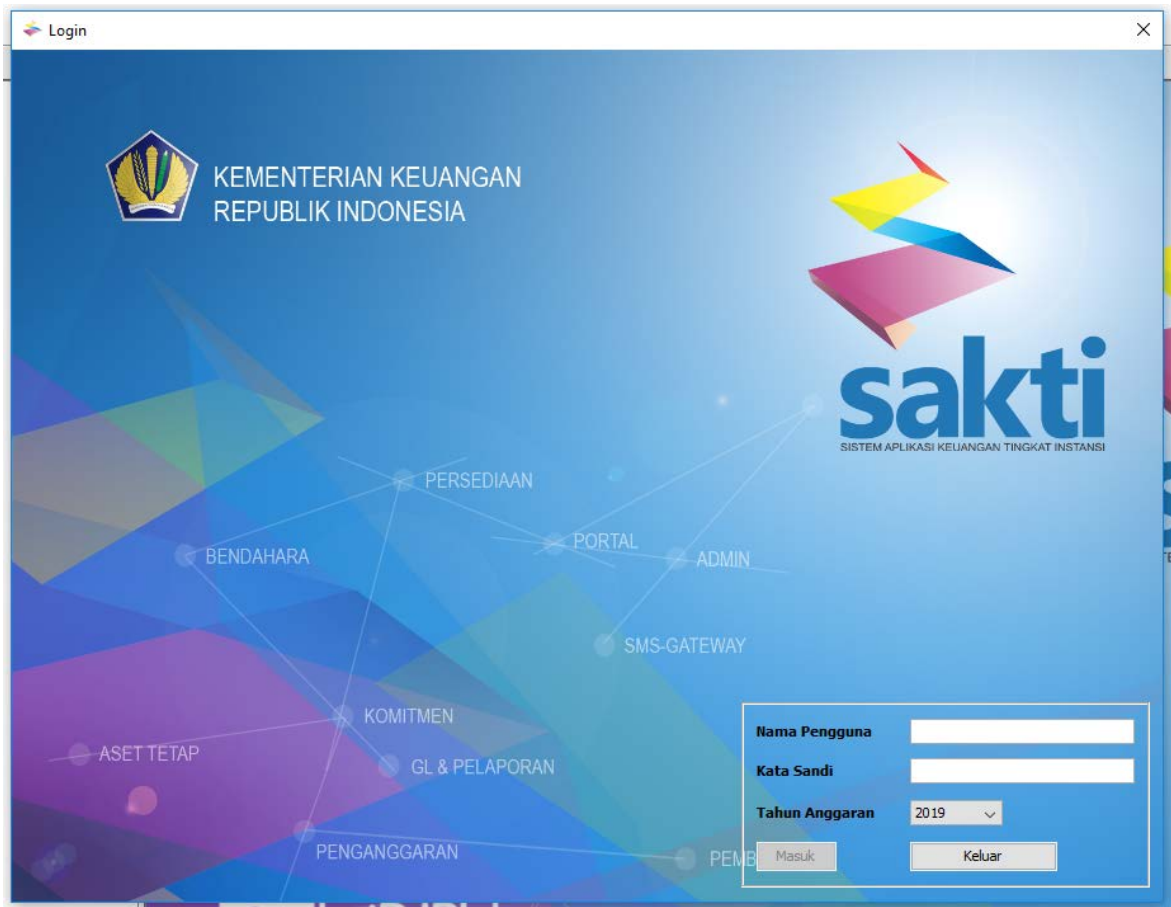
Login

KEMENTERIAN KEUANGAN
REPUBLIK INDONESIA

sakti
SISTEM APLIKASI KEUANGAN TINGKAT INSTANSI

PERSEDIAAN
BENDAHARA
PORTAL
ADMIN
SMS-GATEWAY
KOMITMEN
ASET TETAP
GL & PELAPORAN
PENGANGGARAN
PEMB

Nama Pengguna
Kata Sandi
Tahun Anggaran 2019
Masuk
Keluar